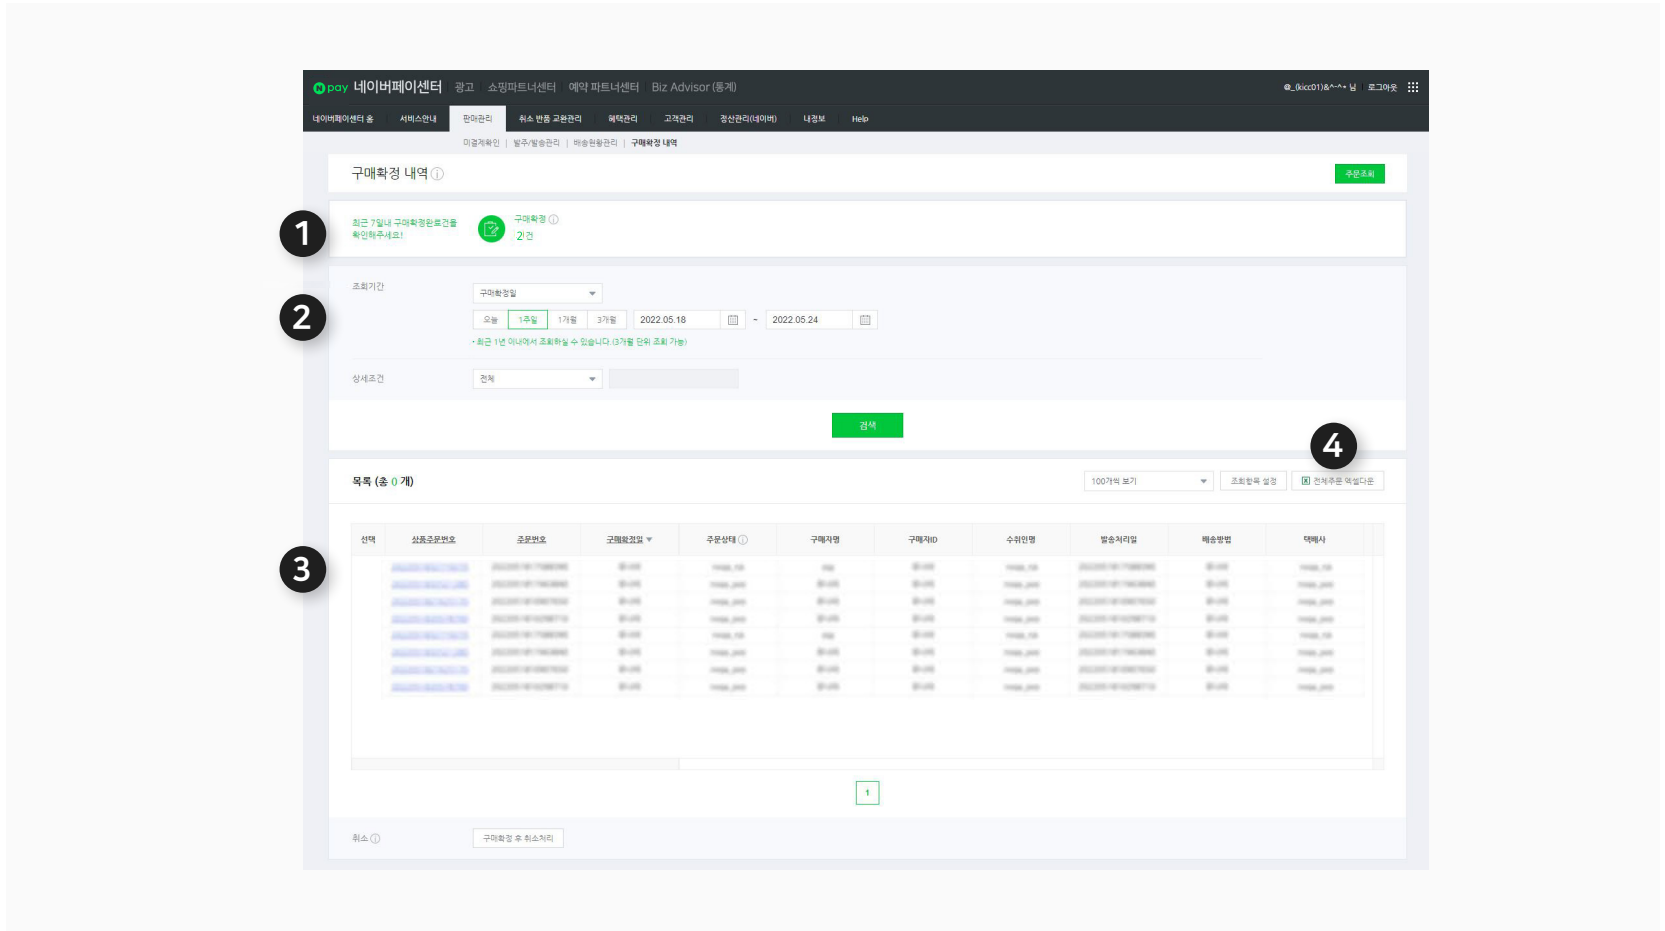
N pay 네이버페이센터 광고 쇼핑파트너센터 예약 파트너센터 Biz Advisor (통계)

@_(kicc01)&^-^+ 님 로그아웃

네이버페이센터 홈 서비스안내 판매관리 취소 반품 교환관리 혜택관리 고객관리 정산관리(네이버) 내정보 Help

미결제확인 | 발주/발송관리 | 배송현황관리 | 구매확정 내역

구매확정 내역

주문조회

1

최근 7일내 구매확정완료건을 확인해주세요!

구매확정
2건

2

조회기간

구매확정일

오늘 1주일 1개월 3개월 2022.05.18 ~ 2022.05.24

• 최근 1년 이내에서 조회하실 수 있습니다.(3개월 단위 조회 가능)

상세조건

전체

검색

4

목록 (총 0 개)

100개씩 보기

조회항목 설정

전체주문 엑셀다운

3

| 선택 | 상품주문번호 | 주문번호 | 구매확정일 | 주문상태 | 구매자명 | 구매자ID | 수취인명 | 발송처리일 | 배송방법 | 택배사 |
|---|---|---|---|---|---|---|---|---|---|---|
| | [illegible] | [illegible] | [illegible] | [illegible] | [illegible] | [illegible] | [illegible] | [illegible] | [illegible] | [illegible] |

1

취소

구매확정 후 취소처리